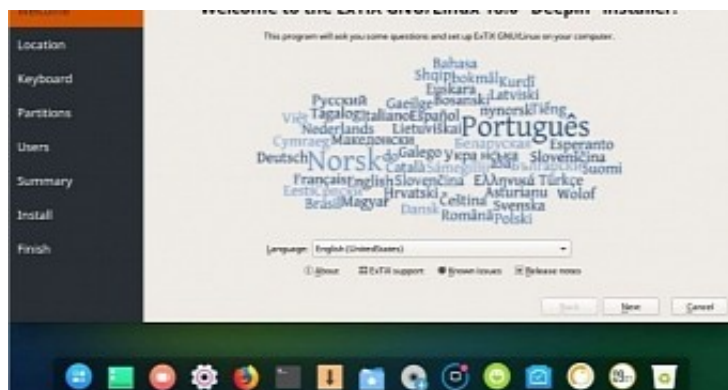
Welcome

Location

Keyboard

Partitions

Users

Summary

Install

Finish

Welcome to the ExTiX GNU/Linux 18.0 "Deepin" installer!

This program will ask you some questions and set up ExTiX GNU/Linux on your computer.

Bahasa
Shqip Bokmål Kurdî
Euskara Latviski
Русский Gaeilge Bosanski nynorsk Tiếng
Việt Tagalog Italiano Español
Nederlands Lietuviškai Português
Cymraeg Македонски Беларуская Esperanto
Deutsch Norsk Galego Українська Slovenčina
Català Suomi
Français English Slovenčina Ελληνικά Türkçe
Eesti Hrvatski Asturianu Wolof
Brasil Magyar Čeština Svenska
Dansk Română Polski

Language: English (United States)

About ExTiX support Known issues Release notes

Back Next Cancel